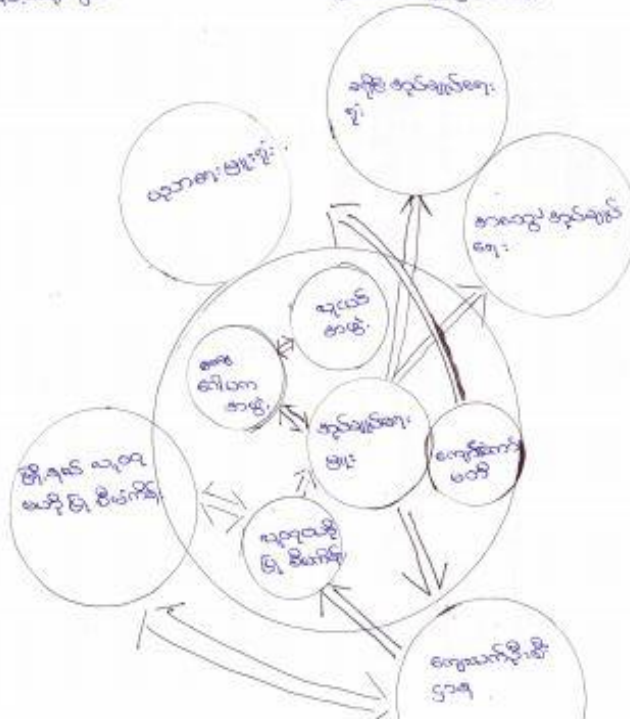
ခရိုင် အုပ်ချုပ်ရေး ရုံး

ဗုဒ္ဓဘာသာရေး ဌာန

ဒေသတွင်း အုပ်ချုပ် ရေး

လူငယ် အဖွဲ့

အမျိုး သမီး အဖွဲ့

အုပ်ချုပ်ရေး မှူး

ကျေးရွာ ကော်မတီ

ဖွံ့ဖြိုးရေး လုပ်ငန်း အသိုင်း အဝိုင်း

လူမှုရေး အသင်း

ကျေးလက်ဖွံ့ဖြိုး ရေး ဌာန